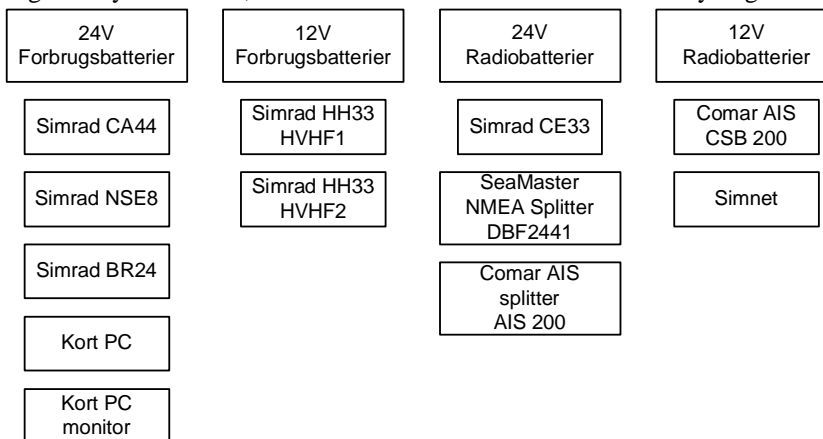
24V Forbrugsbatterier

Simrad CA44

Simrad NSE8

Simrad BR24

Kort PC

Kort PC monitor

12V Forbrugsbatterier

Simrad HH33 HVHF1

Simrad HH33 HVHF2

24V Radiobatterier

Simrad CE33

SeaMaster NMEA Splitter DBF2441

Comar AIS splitter AIS 200

12V Radiobatterier

Comar AIS CSB 200

Simnet